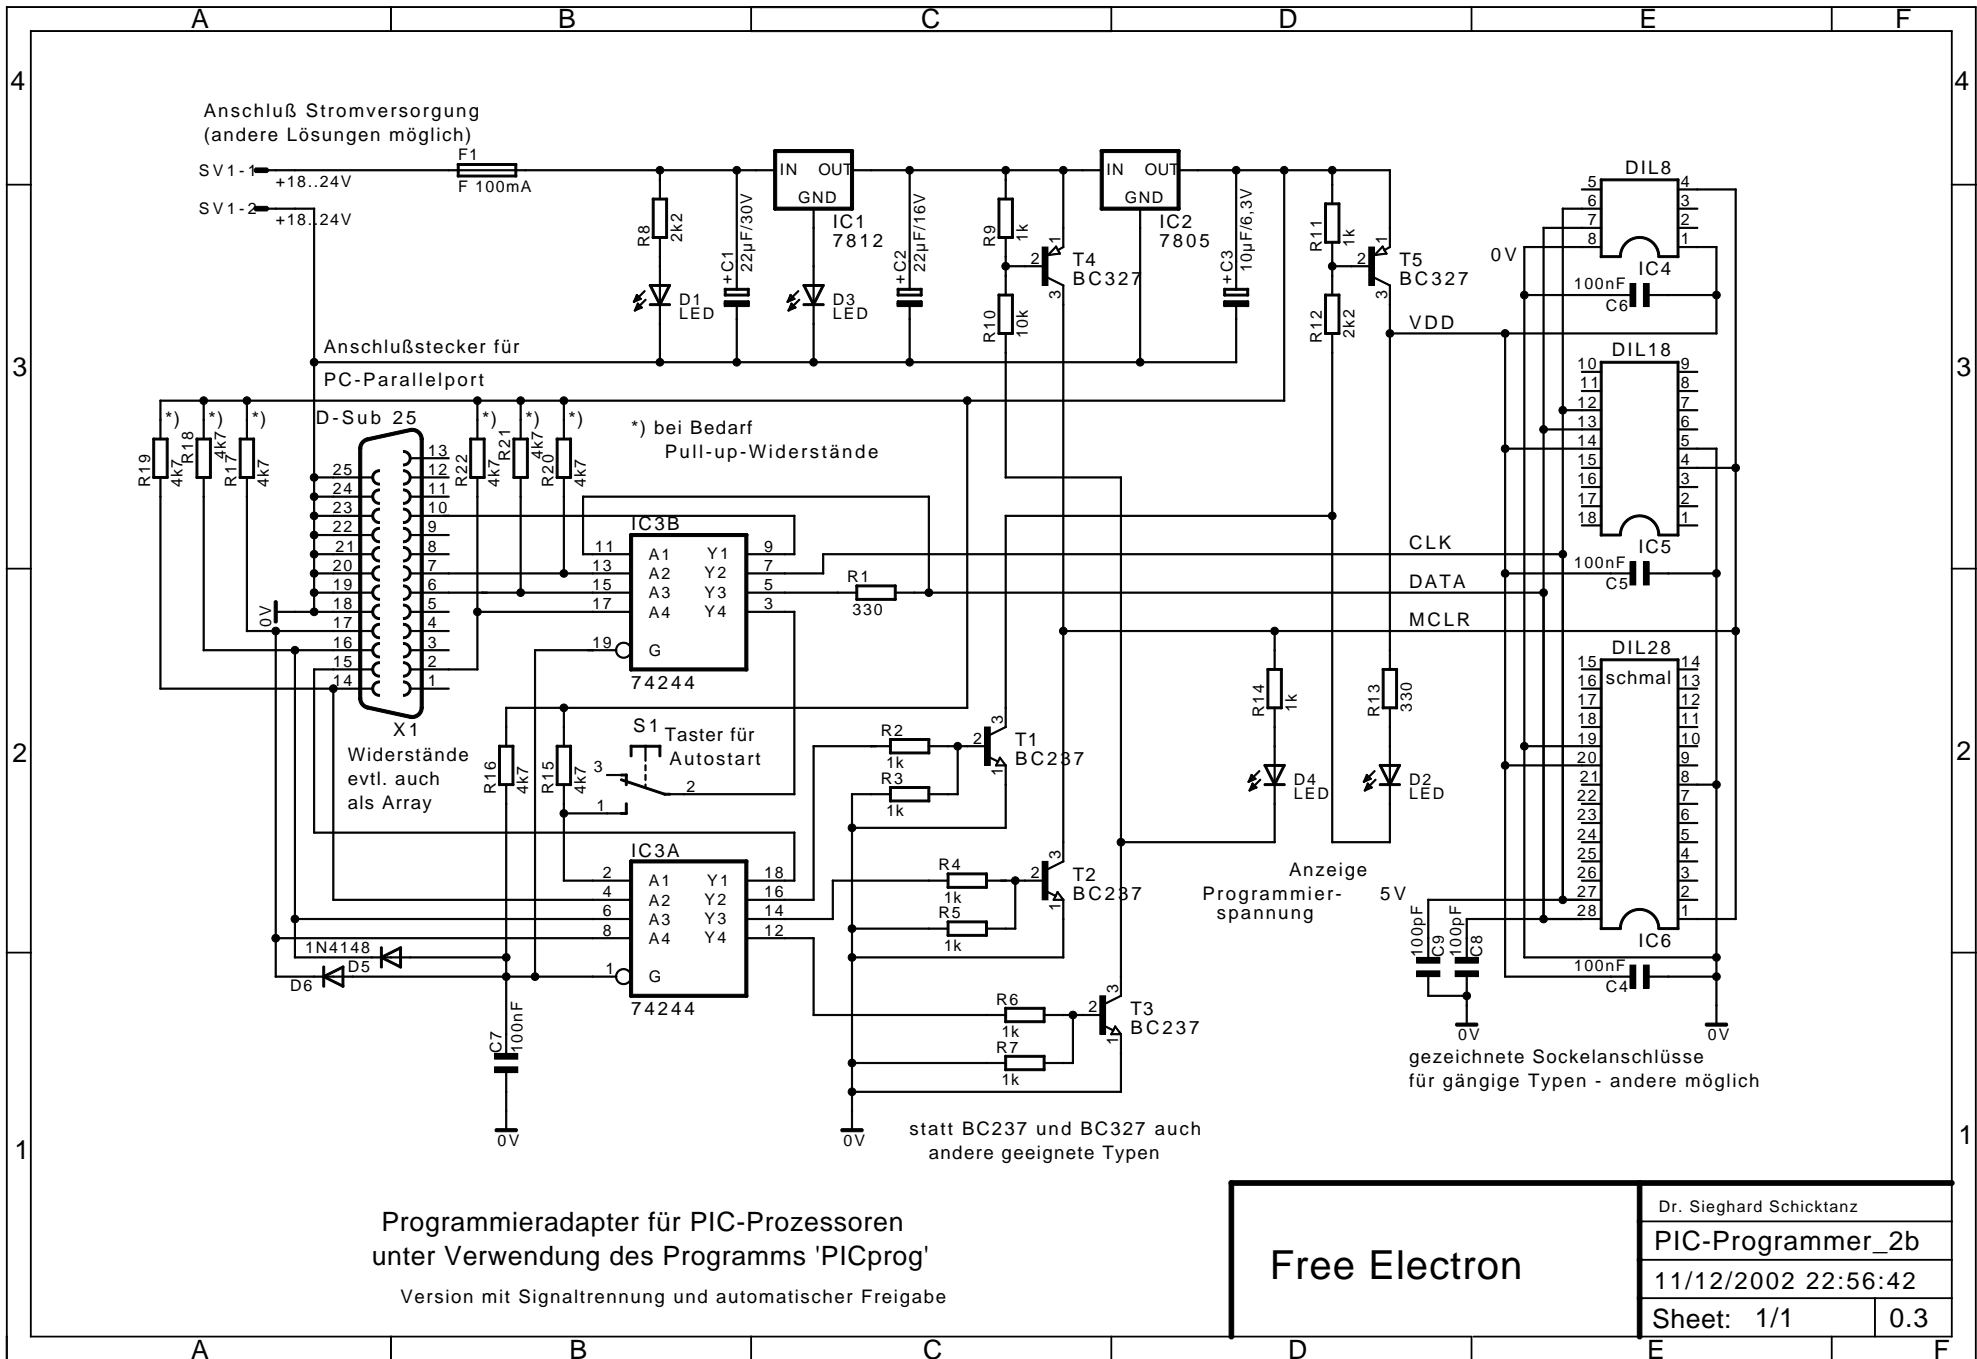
A B C D E F

4 3 2 1

Anschluß Stromversorgung
(andere Lösungen möglich)

SV1-1 +18..24V
SV1-2 +18..24V

F1
F 100mA

R8 2k2
D1 LED
+C1 22µF/30V
IN OUT GND
IC1 7812
D3 LED
+C2 22µF/16V
R9 1k
R10 10k
T4 BC327
IN OUT GND
IC2 7805
+C3 10µF/6,3V
R11 1k
R12 2k2
T5 BC327
0V
VDD

DIL8
5 6 7 8 4 3 2 1
IC4
100nF C6

Anschlußstecker für
PC-Parallelport
D-Sub 25

*) *) *) *) *) *)
R19 4k7 R18 4k7 R17 4k7 R22 4k7 R21 4k7 R20 4k7

*) bei Bedarf
Pull-up-Widerstände

DIL18
10 11 12 13 14 15 16 17 18 9 8 7 6 5 4 3 2 1
IC5
100nF C5

CLK
DATA
MCLR

IC3B
11 A1 Y1 9
13 A2 Y2 7
15 A3 Y3 5
17 A4 Y4 3
19 G
74244

R1 330

0V
25 24 23 22 21 20 19 18 17 16 15 14
13 12 11 10 9 8 7 6 5 4 3 2 1
X1

Widerstände
evtl. auch
als Array

R16 4k7 R15 4k7
S1 Taster für Autostart
3 2 1

R2 1k R3 1k T1 BC237
R4 1k R5 1k T2 BC237
R6 1k R7 1k T3 BC237

IC3A
2 A1 Y1 18
4 A2 Y2 16
6 A3 Y3 14
8 A4 Y4 12
1 G
74244

1N4148 D5
D6
C7 100nF
0V 0V

R14 1k
D4 LED
R13 330
D2 LED

Anzeige
Programmierspannung

5V

DIL28
schmal
15 16 17 18 19 20 21 22 23 24 25 26 27 28
14 13 12 11 10 9 8 7 6 5 4 3 2 1
IC6

100pF C9 100pF C8
100nF C4
0V 0V

gezeichnete Sockelanschlüsse
für gängige Typen - andere möglich

statt BC237 und BC327 auch
andere geeignete Typen

Programmieradapter für PIC-Prozessoren
unter Verwendung des Programms 'PICprog'
Version mit Signaltrennung und automatischer Freigabe

Free Electron

Dr. Sieghard Schicktanz
PIC-Programmer_2b
11/12/2002 22:56:42
Sheet: 1/1 0.3